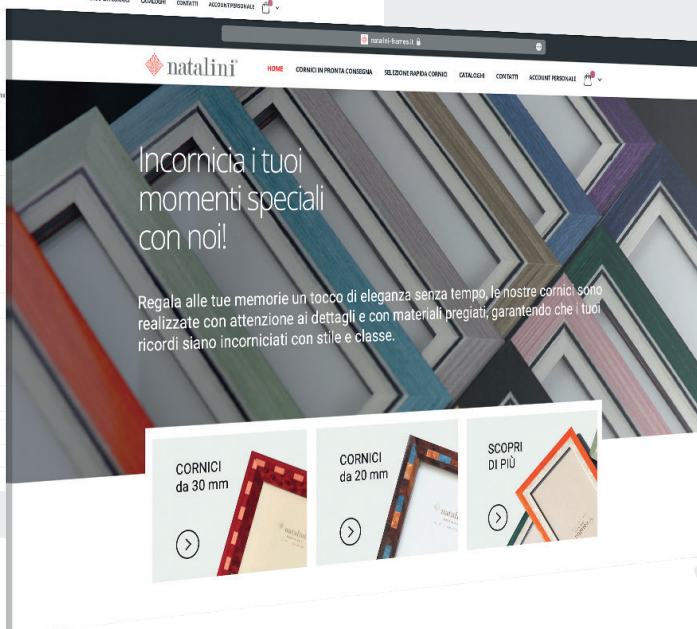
CATALOGHI CONTATTI ACCOUNT PERSONALE

natalini-burro.it

natalini

HOME CORNICI IN PRONTA CONSEGNA SELEZIONE RAPIDA CORNICI CATALOGHI CONTATTI ACCOUNT PERSONALE

Incornicia i tuoi momenti speciali con noi!

Regala alle tue memorie un tocco di eleganza senza tempo, le nostre cornici sono realizzate con attenzione ai dettagli e con materiali pregiati, garantendo che i tuoi ricordi siano incorniciati con stile e classe.

CORNICI da 30 mm

CORNICI da 20 mm

SCOPRI DI PIÙ